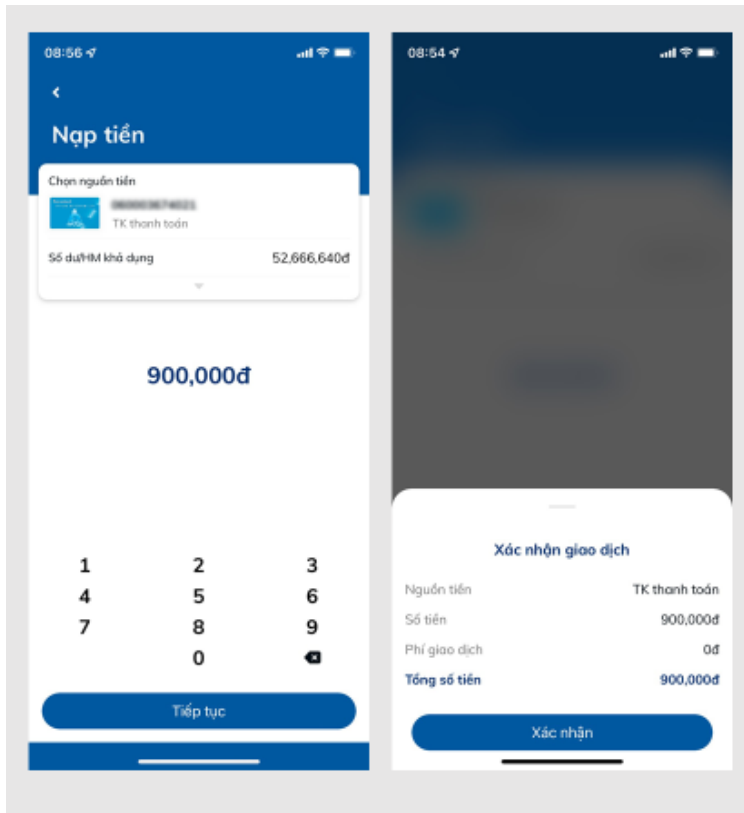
08:56

<

Nạp tiền

Chọn nguồn tiền

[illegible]

TK thanh toán

Số dư/HM khả dụng 52,666,640đ

900,000đ

1 2 3
4 5 6
7 8 9
0

Tiếp tục

08:54

Xác nhận giao dịch

| Nguồn tiền | TK thanh toán |
|---|---|
| Số tiền | 900,000đ |
| Phí giao dịch | 0đ |
| Tổng số tiền | 900,000đ |

Xác nhận